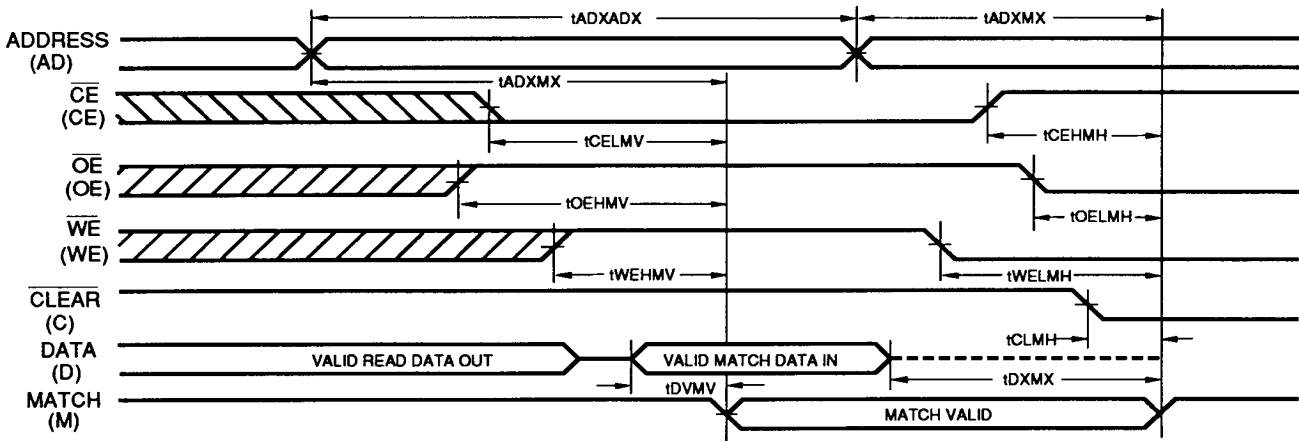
tADXADX
tADXMX
ADDRESS (AD)
tADXMX
$\overline{CE}$ (CE)
tCELMV
tCEHMH
$\overline{OE}$ (OE)
tOEHMV
tOELMH
$\overline{WE}$ (WE)
tWEHMV
tWELMH
$\overline{CLEAR}$ (C)
tCLMH
DATA (D)
VALID READ DATA OUT
VALID MATCH DATA IN
tDVMV
tDXMX
MATCH (M)
MATCH VALID